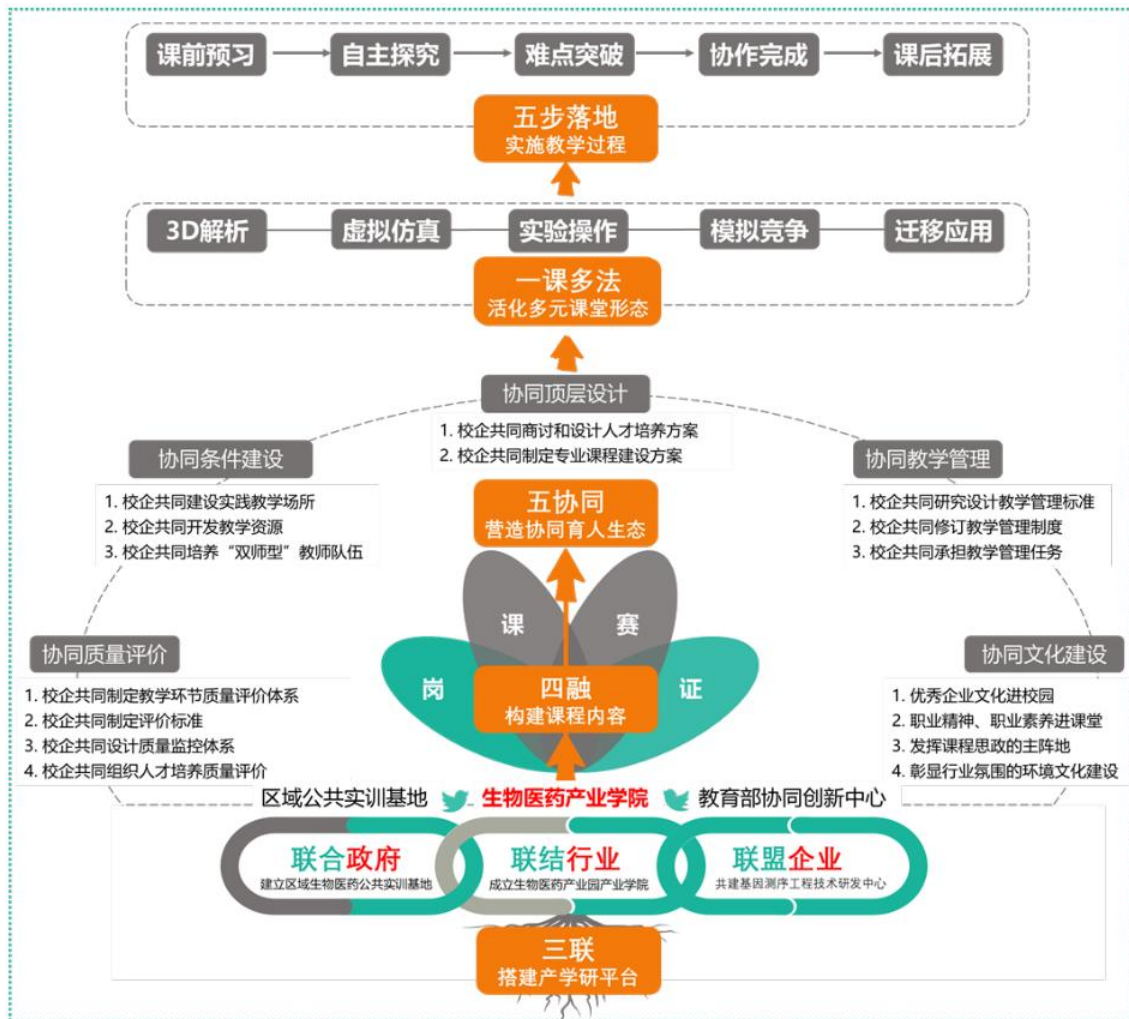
课前预习
自主探究
难点突破
协作完成
课后拓展

五步落地
实施教学过程

3D解析
虚拟仿真
实验操作
模拟竞争
迁移应用

一课多法
活化多元课堂形态

协同顶层设计
1. 校企共同商讨和设计人才培养方案
2. 校企共同制定专业课程建设方案

协同条件建设
1. 校企共同建设实践教学场所
2. 校企共同开发教学资源
3. 校企共同培养“双师型”教师队伍

协同教学管理
1. 校企共同研究设计教学管理标准
2. 校企共同修订教学管理制度
3. 校企共同承担教学管理任务

五协同
营造协同育人生态

课
赛
岗
证

四融
构建课程内容

协同质量评价
1. 校企共同制定教学环节质量评价体系
2. 校企共同制定评价标准
3. 校企共同设计质量监控体系
4. 校企共同组织人才培养质量评价

协同文化建设
1. 优秀企业文化进校园
2. 职业精神、职业素养进课堂
3. 发挥课程思政的主阵地
4. 彰显行业氛围的环境文化建设

区域公共实训基地
生物医药产业学院
教育部协同创新中心

联合政府
建立区域生物医药公共实训基地

联结行业
成立生物医药产业园产业学院

联盟企业
共建基因测序工程技术研发中心

三联
搭建产学研平台